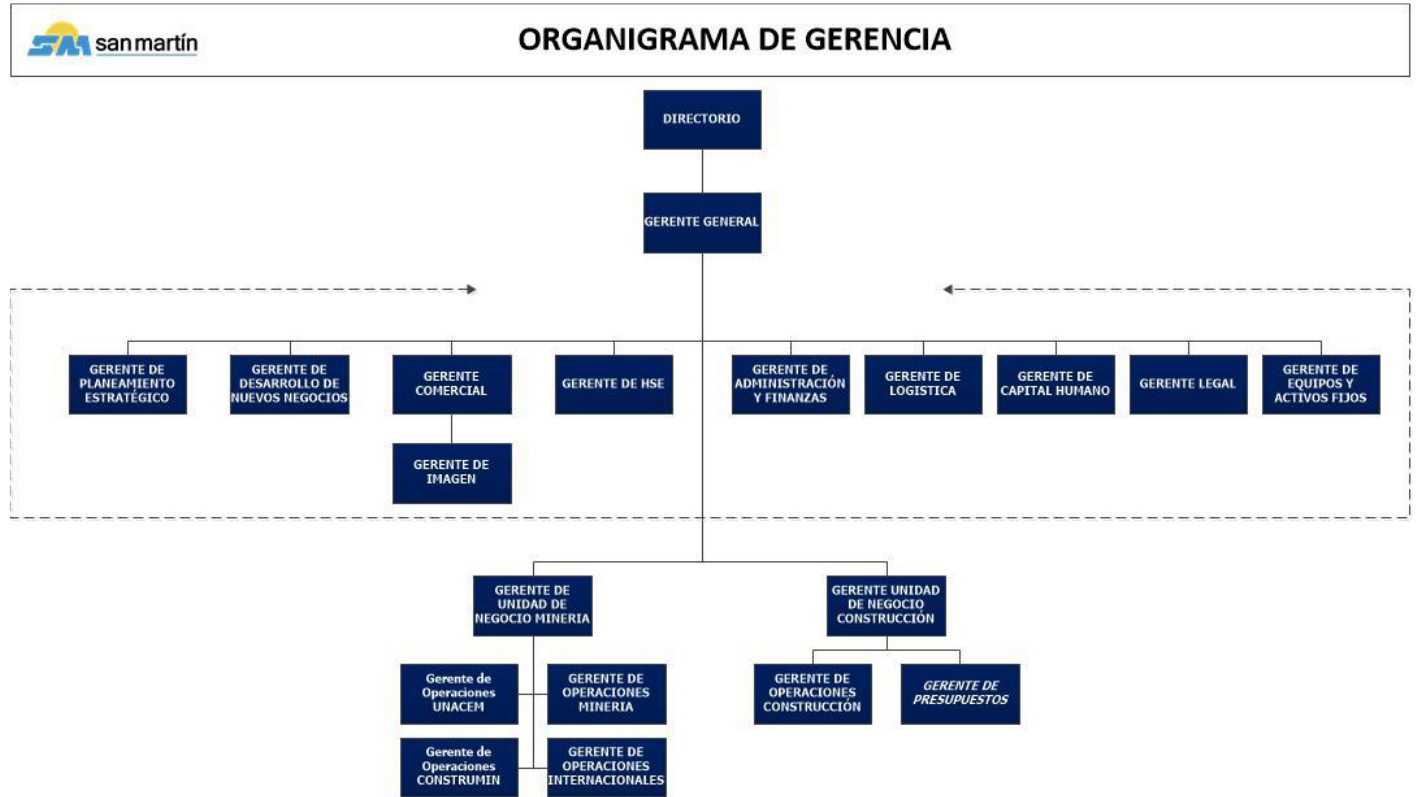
SM san martín

ORGANIGRAMA DE GERENCIA

DIRECTORIO

GERENTE GENERAL

GERENTE DE PLANEAMIENTO ESTRATÉGICO

GERENTE DE DESARROLLO DE NUEVOS NEGOCIOS

GERENTE COMERCIAL

GERENTE DE IMAGEN

GERENTE DE HSE

GERENTE DE ADMINISTRACIÓN Y FINANZAS

GERENTE DE LOGISTICA

GERENTE DE CAPITAL HUMANO

GERENTE LEGAL

GERENTE DE EQUIPOS Y ACTIVOS FIJOS

GERENTE DE UNIDAD DE NEGOCIO MINERIA

GERENTE UNIDAD DE NEGOCIO CONSTRUCCIÓN

Gerente de Operaciones UNACEM

GERENTE DE OPERACIONES MINERIA

Gerente de Operaciones CONSTRUMIN

GERENTE DE OPERACIONES INTERNACIONALES

GERENTE DE OPERACIONES CONSTRUCCIÓN

GERENTE DE PRESUPUESTOS